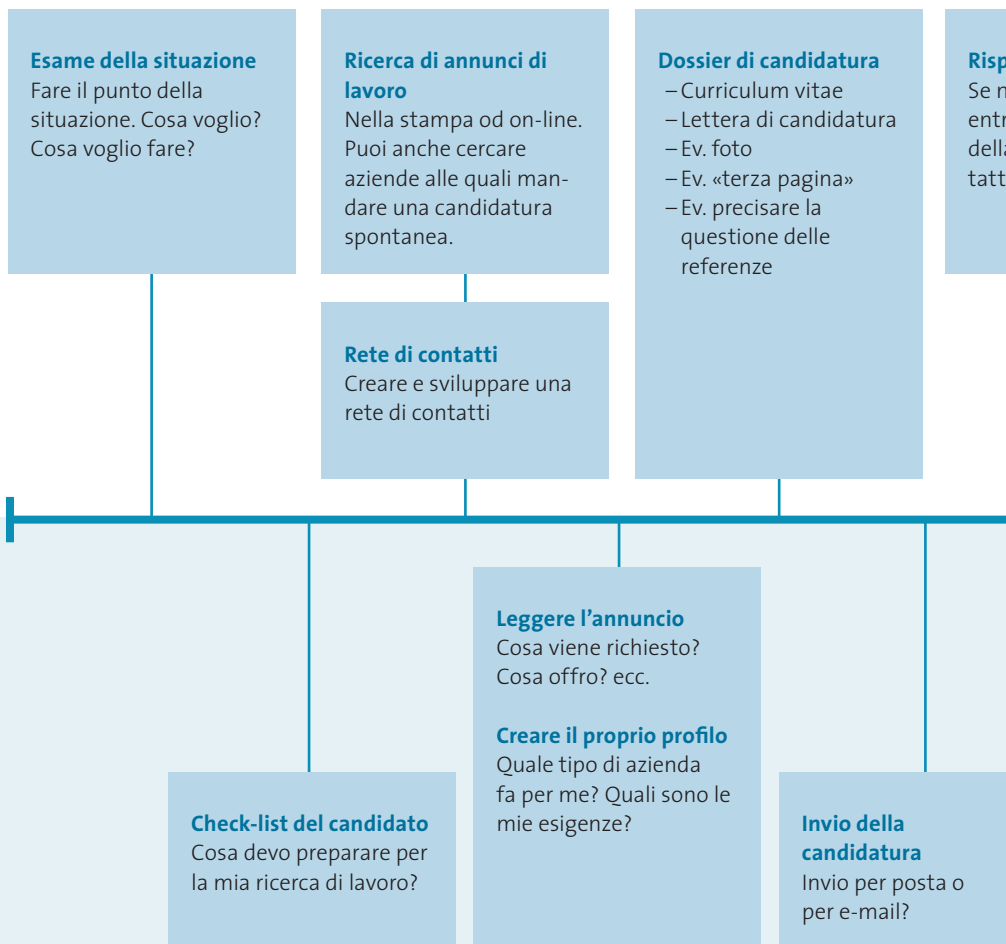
Esame della situazione
Fare il punto della situazione. Cosa voglio? Cosa voglio fare?

Ricerca di annunci di lavoro
Nella stampa od on-line. Puoi anche cercare aziende alle quali mandare una candidatura spontanea.

Rete di contatti
Creare e sviluppare una rete di contatti

Dossier di candidatura
– Curriculum vitae
– Lettera di candidatura
– Ev. foto
– Ev. «terza pagina»
– Ev. precisare la questione delle referenze

Risp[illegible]
Se n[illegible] entr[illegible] della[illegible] tatt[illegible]

Check-list del candidato
Cosa devo preparare per la mia ricerca di lavoro?

Leggere l’annuncio
Cosa viene richiesto? Cosa offro? ecc.

Creare il proprio profilo
Quale tipo di azienda fa per me? Quali sono le mie esigenze?

Invio della candidatura
Invio per posta o per e-mail?